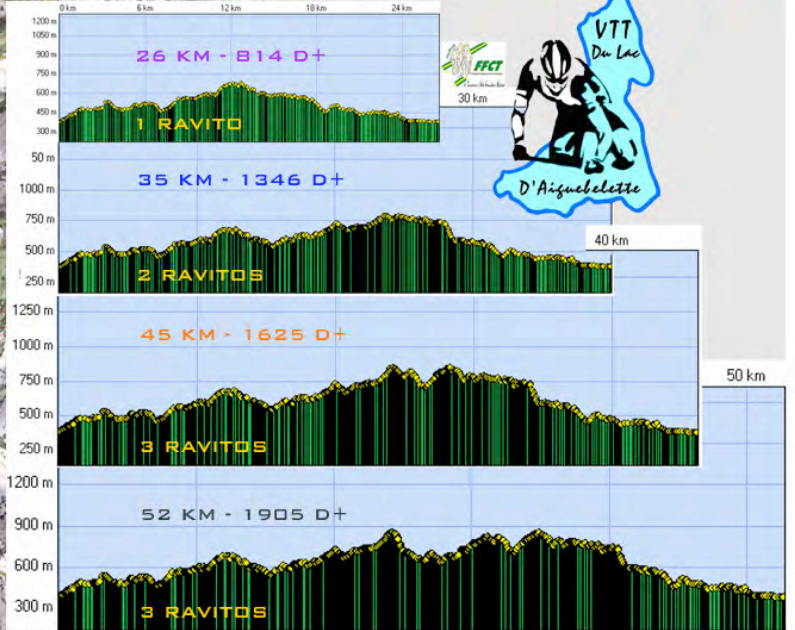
0 km 6 km 12 km 18 km 24 km
1200 m
1050 m
900 m
750 m
600 m
450 m
300 m
26 KM - 814 D+
1 RAVITO
FFCT
30 km
VTT Du Lac D'Aiguebelette
50 m
1000 m
750 m
500 m
250 m
35 KM - 1346 D+
2 RAVITOS
40 km
1250 m
1000 m
750 m
500 m
250 m
45 KM - 1625 D+
3 RAVITOS
50 km
1200 m
900 m
600 m
300 m
52 KM - 1905 D+
3 RAVITOS